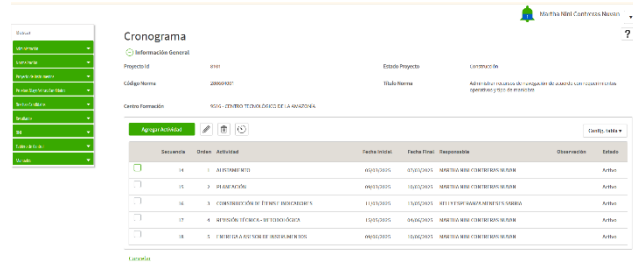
Martha Nini Contreras Suarez

Cronograma

Información General

Proyecto Id: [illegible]

Estado Proyecto: Construcción

Código Norma: 280601007

Título Norma: Administrar recursos de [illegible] de acuerdo con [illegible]

Centro Formación: 9226 - CENTRO TECNOLOGICO DE LA AMAZONIA

Agregar Actividad

Config. tabla

| | Secuencia | Orden | Actividad | Fecha Inicial | Fecha Final | Responsable | Observación | Estado |
|---|---|---|---|---|---|---|---|---|
| | 34 | 1 | ALISTAMIENTO | 09/03/2025 | 07/03/2025 | MARTHA NINI CONTRERAS SUAREZ | | Activo |
| | 35 | 2 | PLANEACIÓN | 09/03/2025 | 10/03/2025 | MARTHA NINI CONTRERAS SUAREZ | | Activo |
| | 36 | 3 | CONSTRUCCIÓN DE ÍTEMS E INSTRUMENTOS | 11/03/2025 | 15/03/2025 | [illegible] | | Activo |
| | 37 | 4 | REVISIÓN TÉCNICA - METODOLÓGICA | 15/03/2025 | 06/04/2025 | MARTHA NINI CONTRERAS SUAREZ | | Activo |
| | 38 | 5 | ENTREGA A BANCO DE INSTRUMENTOS | 09/03/2025 | 10/04/2025 | MARTHA NINI CONTRERAS SUAREZ | | Activo |

Cancelar